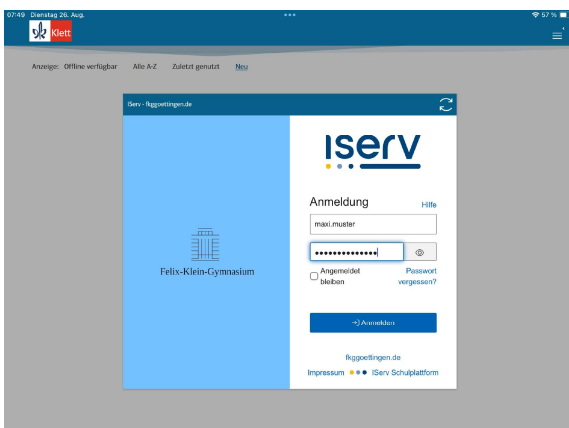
07:49 Dienstag 26. Aug.

57 %

Klett

Anzeige: Offline verfügbar Alle A-Z Zuletzt genutzt Neu

IServ - fkggoettingen.de

Felix-Klein-Gymnasium

ISERV

Anmeldung Hilfe

maxi.muster

••••••••••••••

Angemeldet bleiben

Passwort vergessen?

Anmelden

fkggoettingen.de

Impressum IServ Schulplattform